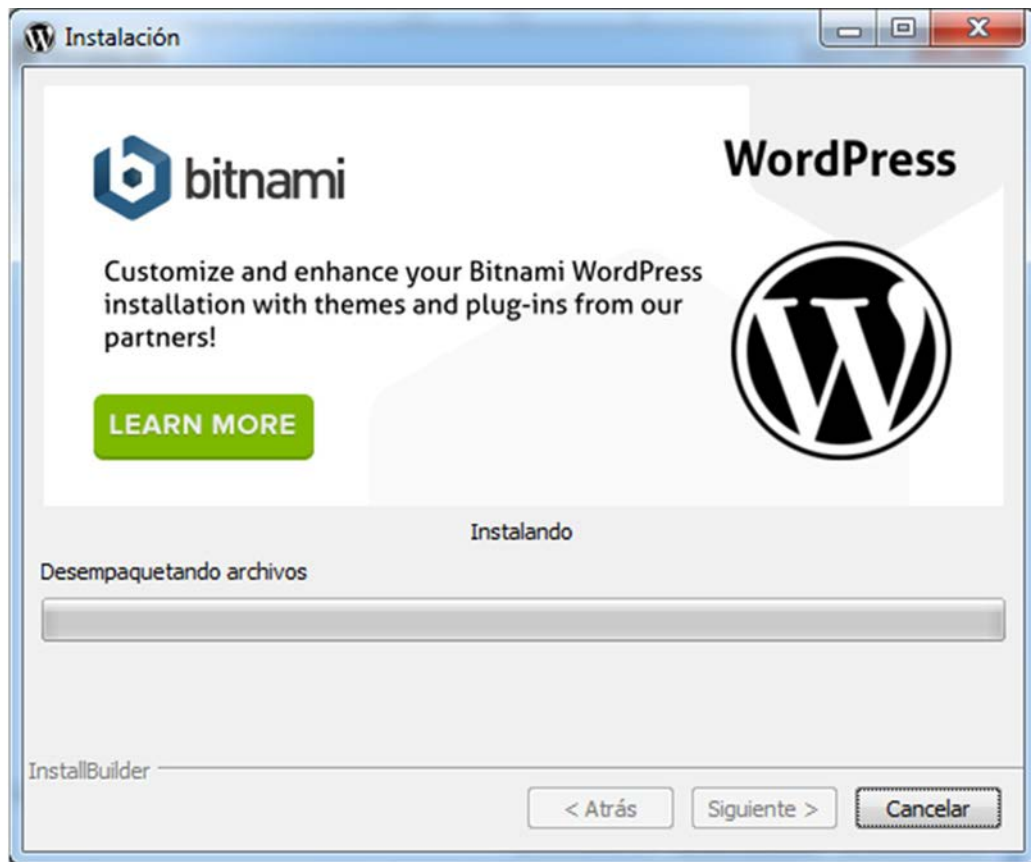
Instalación

bitnami

WordPress

Customize and enhance your Bitnami WordPress installation with themes and plug-ins from our partners!

LEARN MORE

Instalando

Desempaquetando archivos

InstallBuilder

< Atrás

Siguiente >

Cancelar